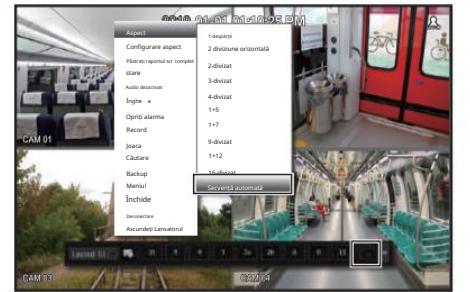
2019-01-01 01:10:25 PM

Aspect
Configurare aspect
Păstrați raportul scr complet
stare
Audio dezactivat
Înghe a
Opriți alarma
Record
Joaca
Căutare
Backup
Meniul
Închide
Deconectare
Ascundeți Lansatorul

1-despărții
2 diviziune orizontală
2-divizat
3-divizat
4-divizat
1+5
1+7
9-divizat
1+12
16-divizat
Secvență automată

CAM 01
CAM 03
CAM 04
Lanat BL